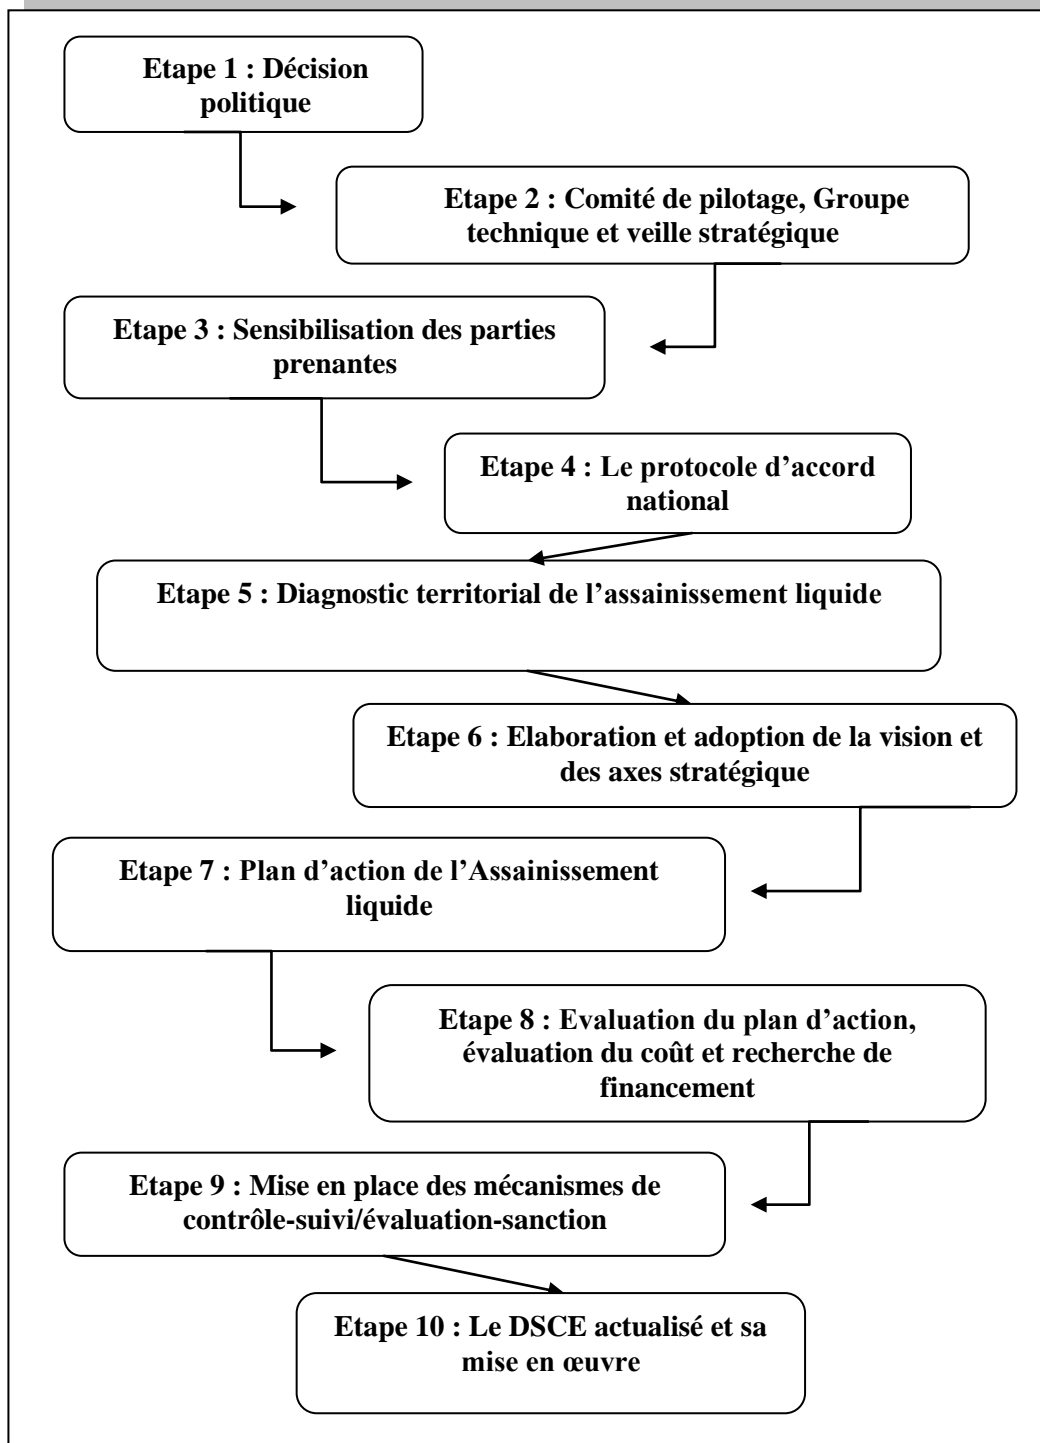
Etape 1 : Décision politique

Etape 2 : Comité de pilotage, Groupe technique et veille stratégique

Etape 3 : Sensibilisation des parties prenantes

Etape 4 : Le protocole d'accord national

Etape 5 : Diagnostic territorial de l'assainissement liquide

Etape 6 : Elaboration et adoption de la vision et des axes stratégique

Etape 7 : Plan d'action de l'Assainissement liquide

Etape 8 : Evaluation du plan d'action, évaluation du coût et recherche de financement

Etape 9 : Mise en place des mécanismes de contrôle-suivi/évaluation-sanction

Etape 10 : Le DSCE actualisé et sa mise en œuvre